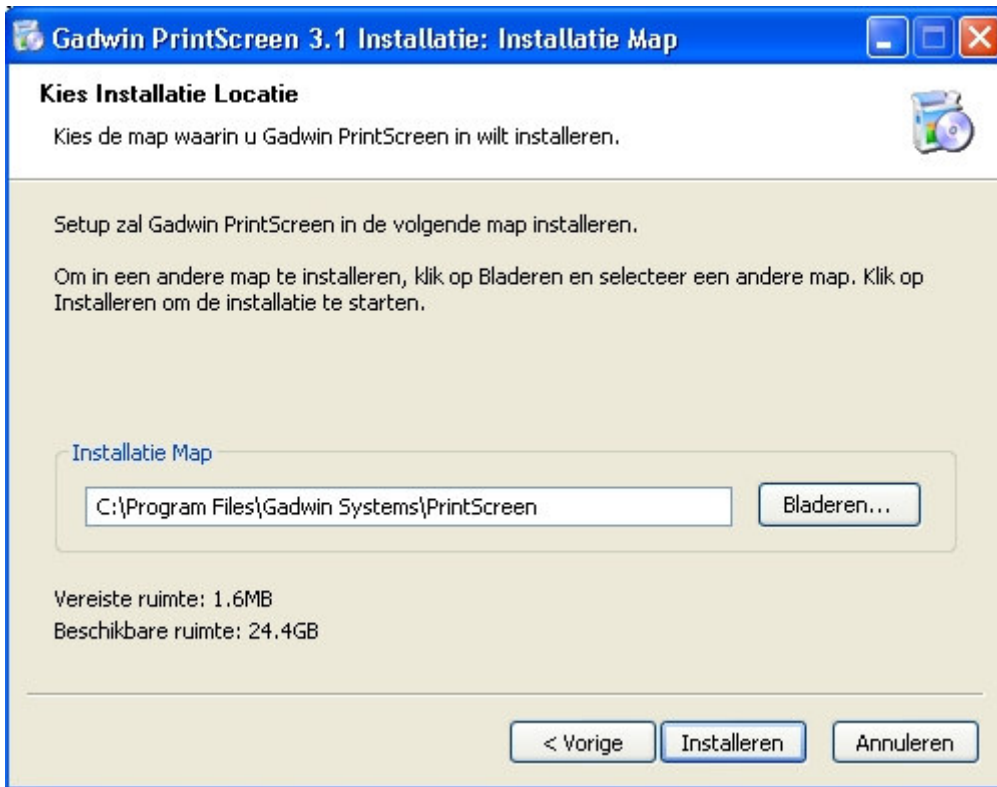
Gadwin PrintScreen 3.1 Installatie: Installatie Map

Kies Installatie Locatie

Kies de map waarin u Gadwin PrintScreen in wilt installeren.

Setup zal Gadwin PrintScreen in de volgende map installeren.

Om in een andere map te installeren, klik op Bladeren en selecteer een andere map. Klik op Installeren om de installatie te starten.

Installatie Map

C:\Program Files\Gadwin Systems\PrintScreen

Bladeren...

Vereiste ruimte: 1.6MB

Beschikbare ruimte: 24.4GB

< Vorige

Installeren

Annuleren